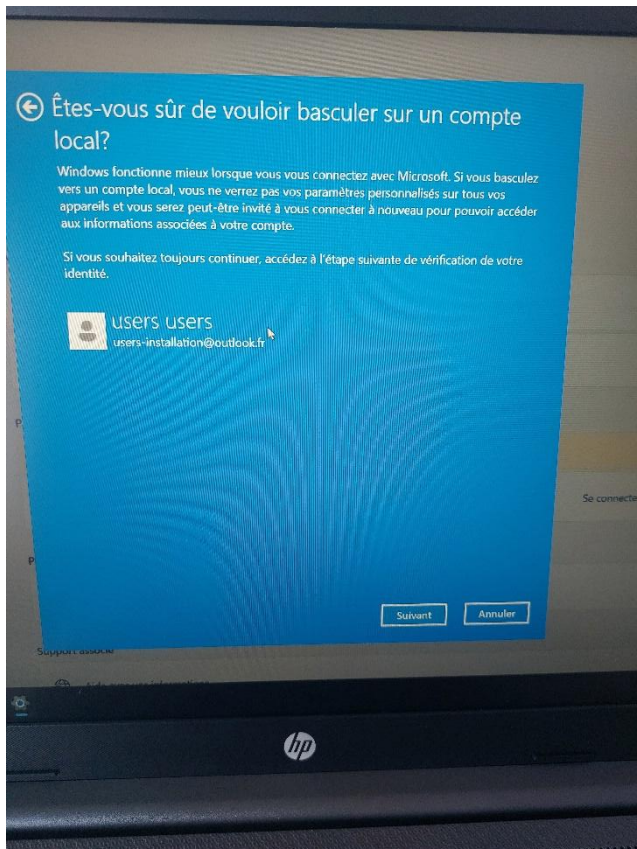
Êtes-vous sûr de vouloir basculer sur un compte local?

Windows fonctionne mieux lorsque vous vous connectez avec Microsoft. Si vous basculez vers un compte local, vous ne verrez pas vos paramètres personnalisés sur tous vos appareils et vous serez peut-être invité à vous connecter à nouveau pour pouvoir accéder aux informations associées à votre compte.

Si vous souhaitez toujours continuer, accédez à l'étape suivante de vérification de votre identité.

users users
users-installation@outlook.fr

Suivant
Annuler

Se connecte

Support associé

hp